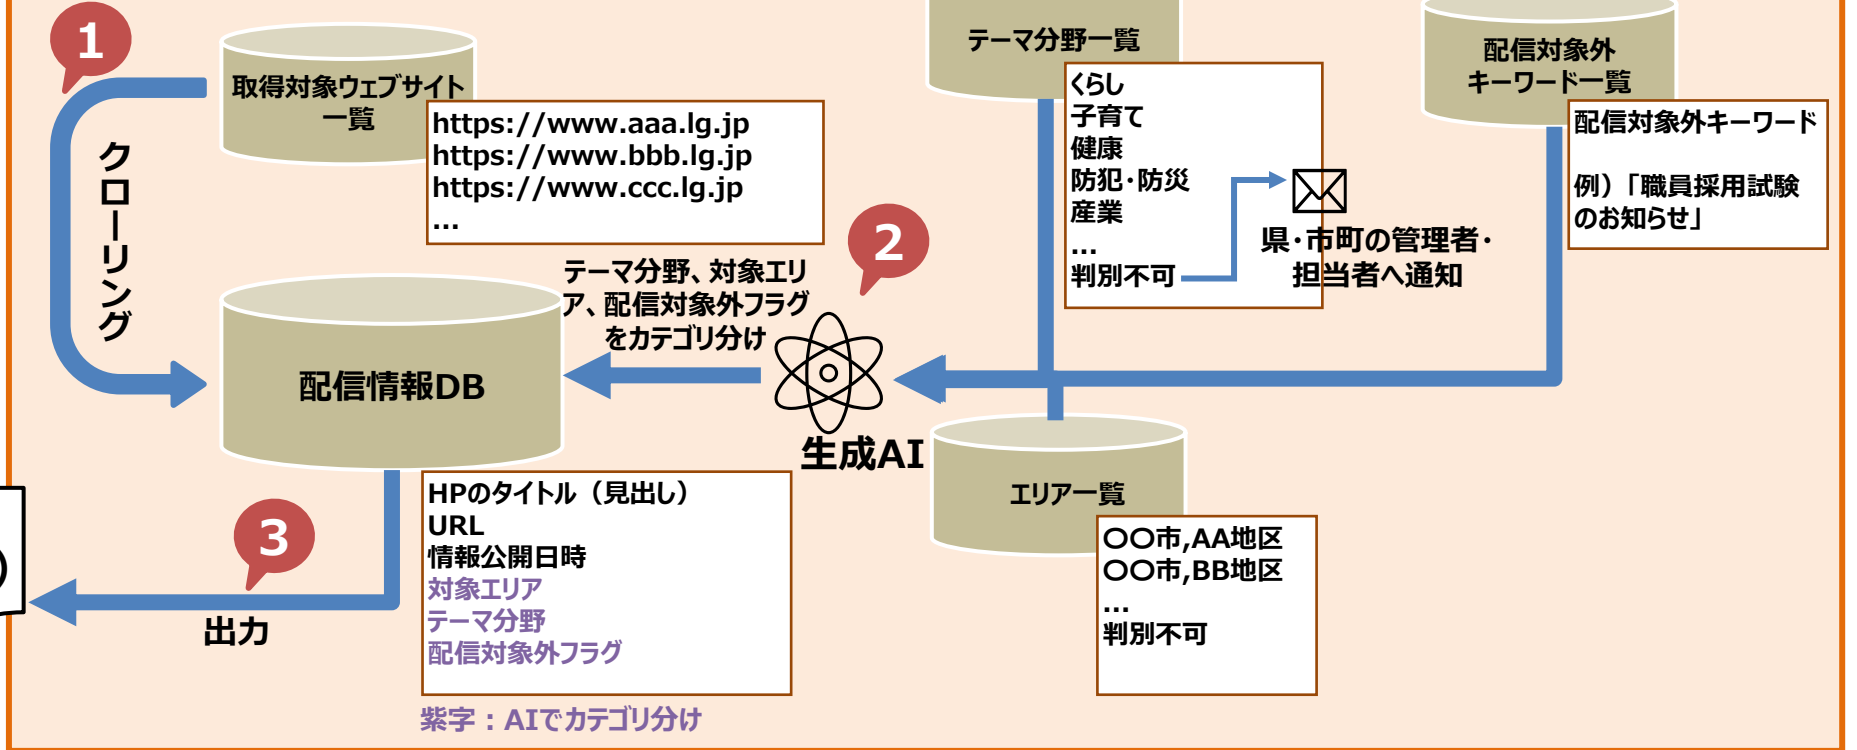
1

クローリング

取得対象ウェブサイト一覧

https://www.aaa.lg.jp
https://www.bbb.lg.jp
https://www.ccc.lg.jp
…

テーマ分野一覧

くらし
子育て
健康
防犯・防災
産業
…
判別不可

県・市町の管理者・担当者へ通知

配信対象外キーワード一覧

配信対象外キーワード

例）「職員採用試験のお知らせ」

2

テーマ分野、対象エリア、配信対象外フラグをカテゴリ分け

配信情報DB

生成AI

エリア一覧

〇〇市,AA地区
〇〇市,BB地区
…
判別不可

3

出力

HPのタイトル（見出し）
URL
情報公開日時
対象エリア
テーマ分野
配信対象外フラグ

紫字：AIでカテゴリ分け